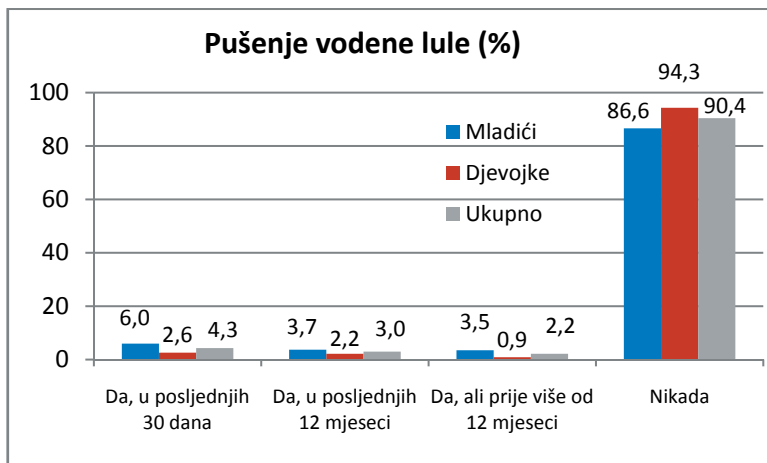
Pušenje vodene lule (%)

100
80
60
40
20
0

Mladići
Djevojke
Ukupno

6,0 2,6 4,3
3,7 2,2 3,0
3,5 0,9 2,2
86,6 94,3 90,4

Da, u posljednjih 30 dana
Da, u posljednjih 12 mjeseci
Da, ali prije više od 12 mjeseci
Nikada